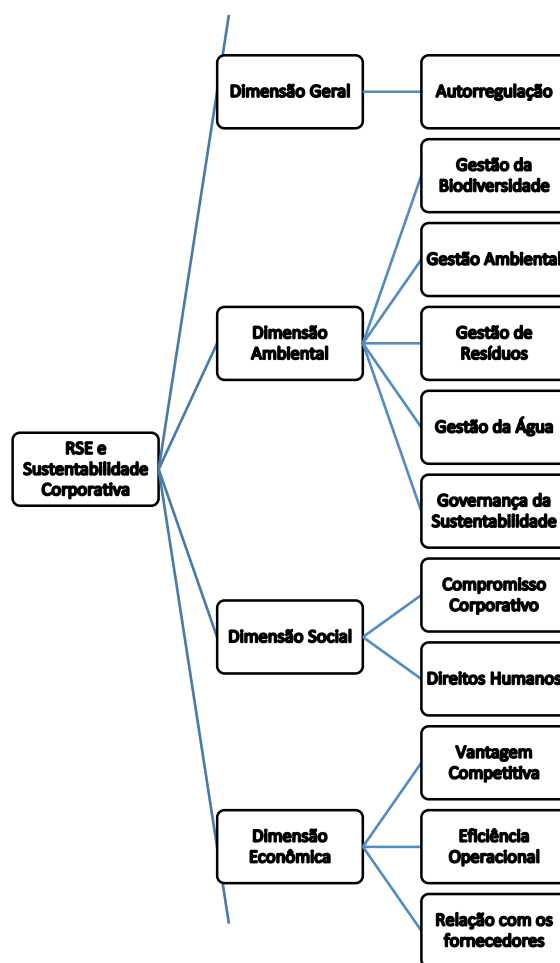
RSE e Sustentabilidade Corporativa

Dimensão Geral

Autorregulação

Dimensão Ambiental

Gestão da Biodiversidade

Gestão Ambiental

Gestão de Resíduos

Gestão da Água

Governança da Sustentabilidade

Dimensão Social

Compromisso Corporativo

Direitos Humanos

Dimensão Econômica

Vantagem Competitiva

Eficiência Operacional

Relação com os fornecedores